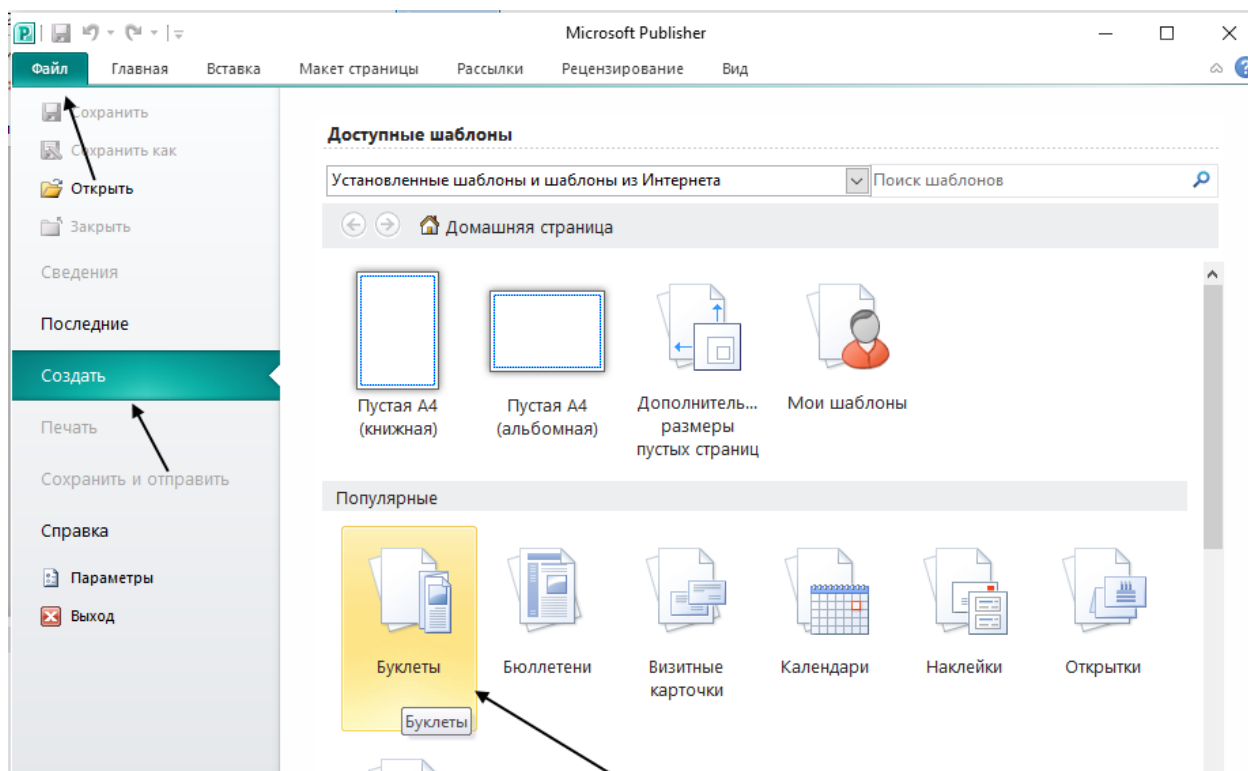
Microsoft Publisher

Файл Главная Вставка Макет страницы Рассылки Рецензирование Вид

Сохранить
Сохранить как
Открыть
Закрыть
Сведения
Последние
Создать
Печать
Сохранить и отправить
Справка
Параметры
Выход

Доступные шаблоны

Установленные шаблоны и шаблоны из Интернета

Поиск шаблонов

Домашняя страница

Пустая A4 (книжная)

Пустая A4 (альбомная)

Дополнитель... размеры пустых страниц

Мои шаблоны

Популярные

Буклеты

Бюллетени

Визитные карточки

Календари

Наклейки

Открытки

Буклеты